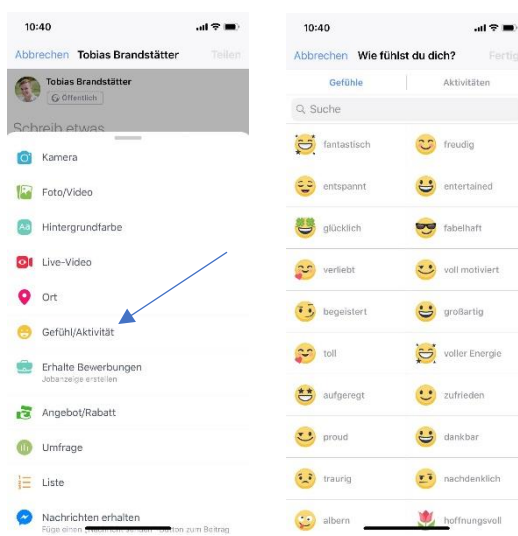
10:40

Abbrechen Tobias Brandstätter Teilen

Tobias Brandstätter
Öffentlich

Schreib etwas

Kamera

Foto/Video

Hintergrundfarbe

Live-Video

Ort

Gefühl/Aktivität

Erhalte Bewerbungen
Jobanzeige erstellen

Angebot/Rabatt

Umfrage

Liste

Nachrichten erhalten
Füge einen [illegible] Button zum Beitrag

10:40

Abbrechen Wie fühlst du dich? Fertig

Gefühle | Aktivitäten

Suche

| | |
|---|---|
| fantastisch | freudig |
| entspannt | entertained |
| glücklich | fabelhaft |
| verliebt | voll motiviert |
| begeistert | großartig |
| toll | voller Energie |
| aufgeregt | zufrieden |
| proud | dankbar |
| traurig | nachdenklich |
| albern | hoffnungsvoll |